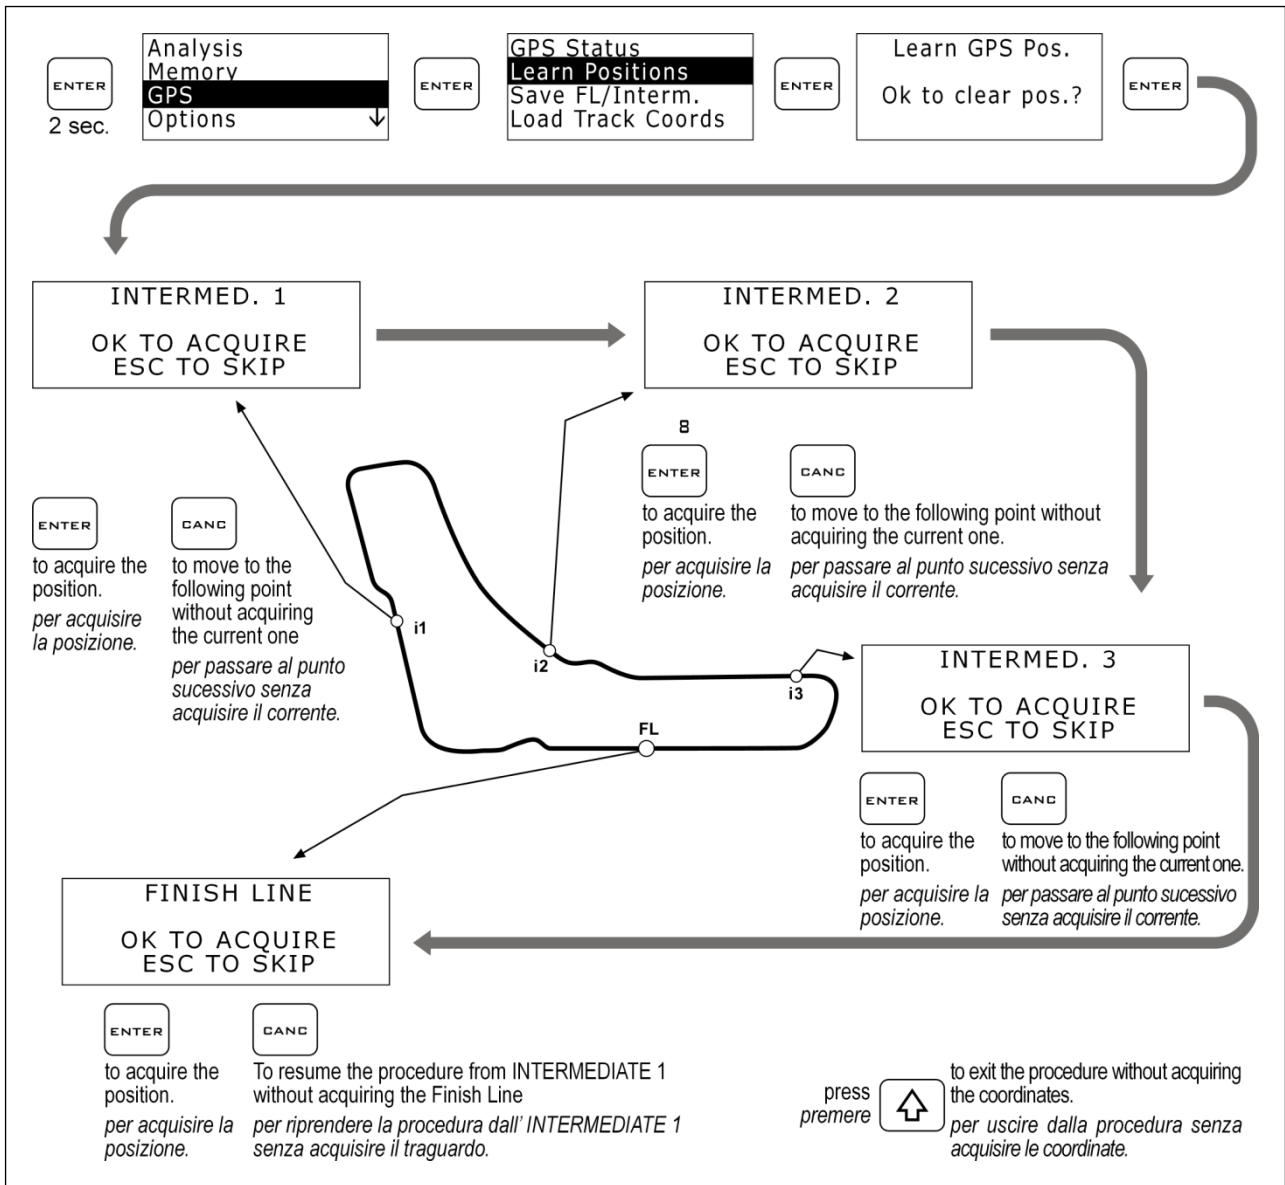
ENTER
2 sec.

Analysis
Memory
GPS
Options ↓

ENTER

GPS Status
Learn Positions
Save FL/Interm.
Load Track Coords

ENTER

Learn GPS Pos.

Ok to clear pos.?

ENTER

INTERMED. 1

OK TO ACQUIRE
ESC TO SKIP

INTERMED. 2

OK TO ACQUIRE
ESC TO SKIP

ENTER
to acquire the position.
per acquisire la posizione.

CANC
to move to the following point without acquiring the current one
per passare al punto sucessivo senza acquisire il corrente.

8
ENTER
to acquire the position.
per acquisire la posizione.

CANC
to move to the following point without acquiring the current one.
per passare al punto sucessivo senza acquisire il corrente.

i1
i2
i3
FL

INTERMED. 3

OK TO ACQUIRE
ESC TO SKIP

ENTER
to acquire the position.
per acquisire la posizione.

CANC
to move to the following point without acquiring the current one.
per passare al punto sucessivo senza acquisire il corrente.

FINISH LINE

OK TO ACQUIRE
ESC TO SKIP

ENTER
to acquire the position.
per acquisire la posizione.

CANC
To resume the procedure from INTERMEDIATE 1 without acquiring the Finish Line
per riprendere la procedura dall' INTERMEDIATE 1 senza acquisire il traguardo.

press
premere

to exit the procedure without acquiring the coordinates.
per uscire dalla procedura senza acquisire le coordinate.